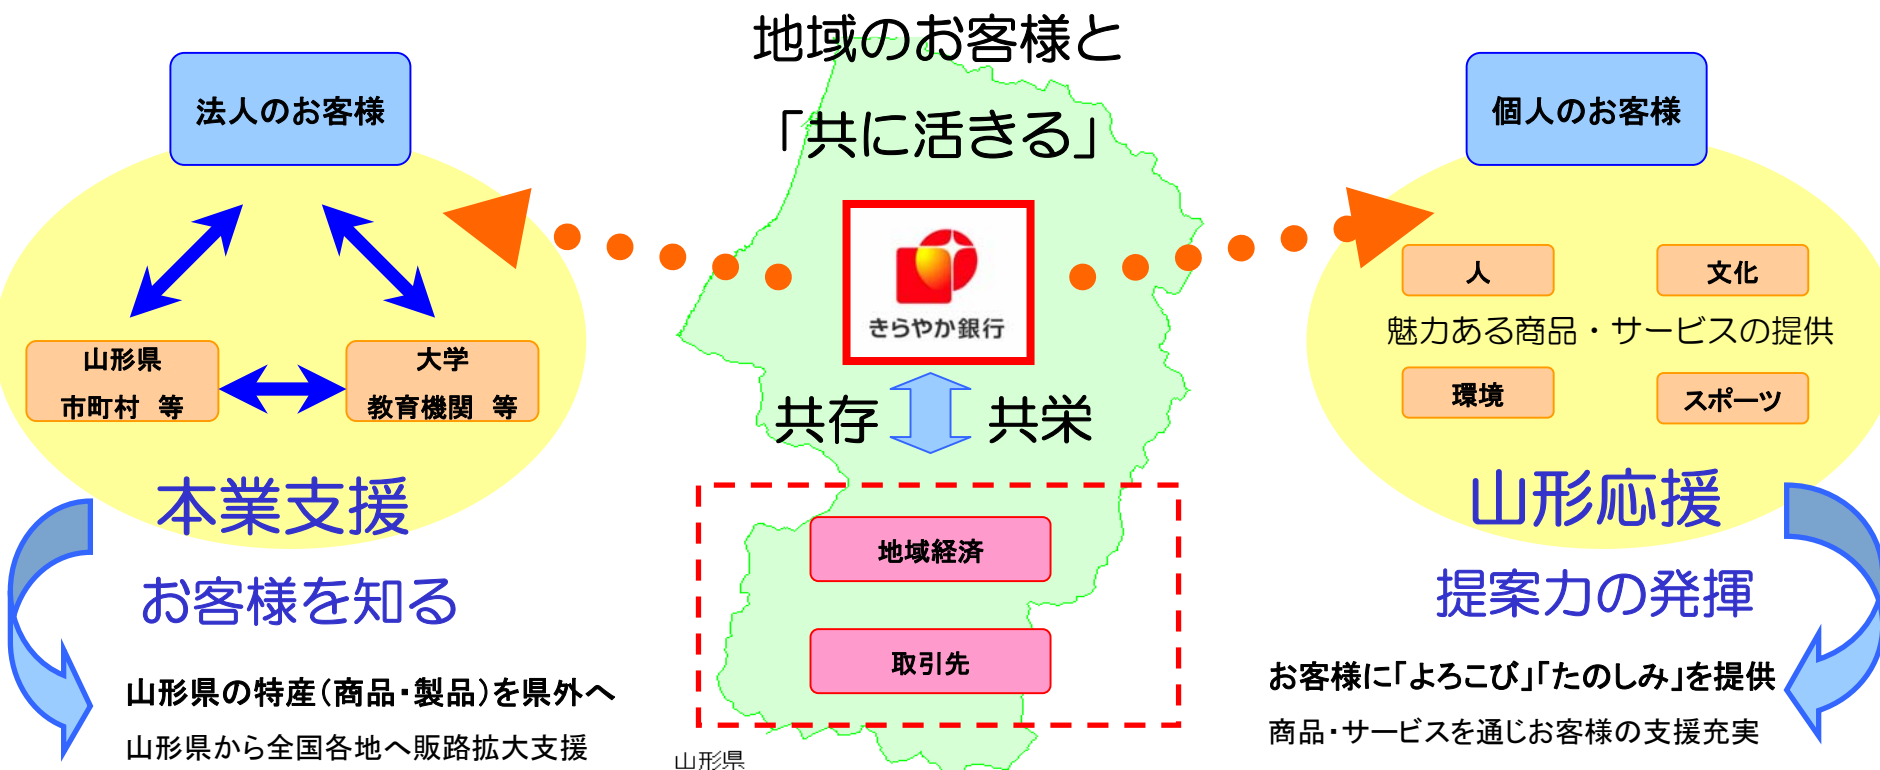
地域のお客様と

「共に活きる」

法人のお客様

山形県
市町村　等

大学
教育機関　等

本業支援

お客様を知る

山形県の特産（商品・製品）を県外へ

山形県から全国各地へ販路拡大支援

きらやか銀行

共存　共栄

地域経済

取引先

山形県

個人のお客様

人

文化

魅力ある商品・サービスの提供

環境

スポーツ

山形応援

提案力の発揮

お客様に「よろこび」「たのしみ」を提供

商品・サービスを通じお客様の支援充実